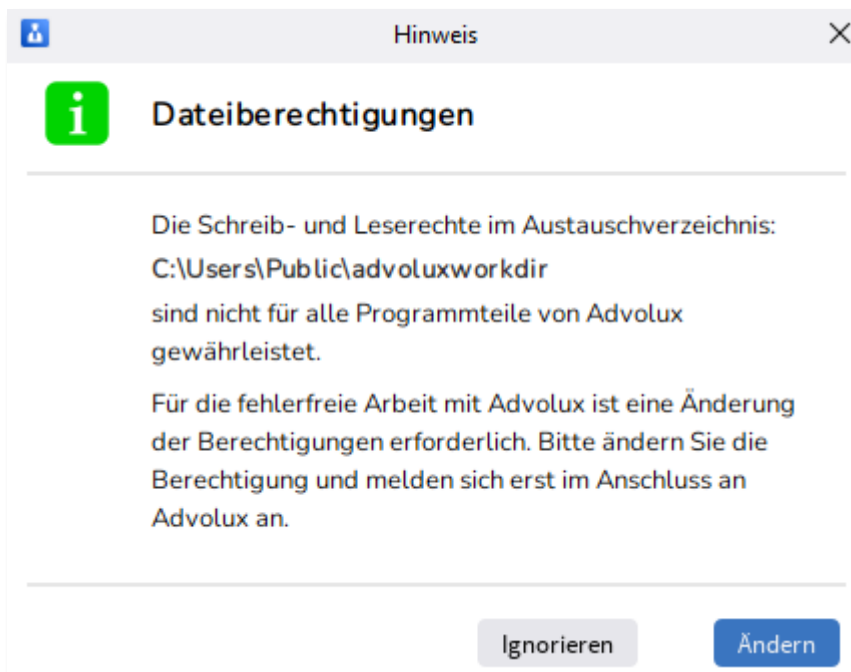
Hinweis

Dateiberechtigungen

Die Schreib- und Leserechte im Austauschverzeichnis:

C:\Users\Public\advoluxworkdir

sind nicht für alle Programmteile von Advolux gewährleistet.

Für die fehlerfreie Arbeit mit Advolux ist eine Änderung der Berechtigungen erforderlich. Bitte ändern Sie die Berechtigung und melden sich erst im Anschluss an Advolux an.

Ignorieren

Ändern